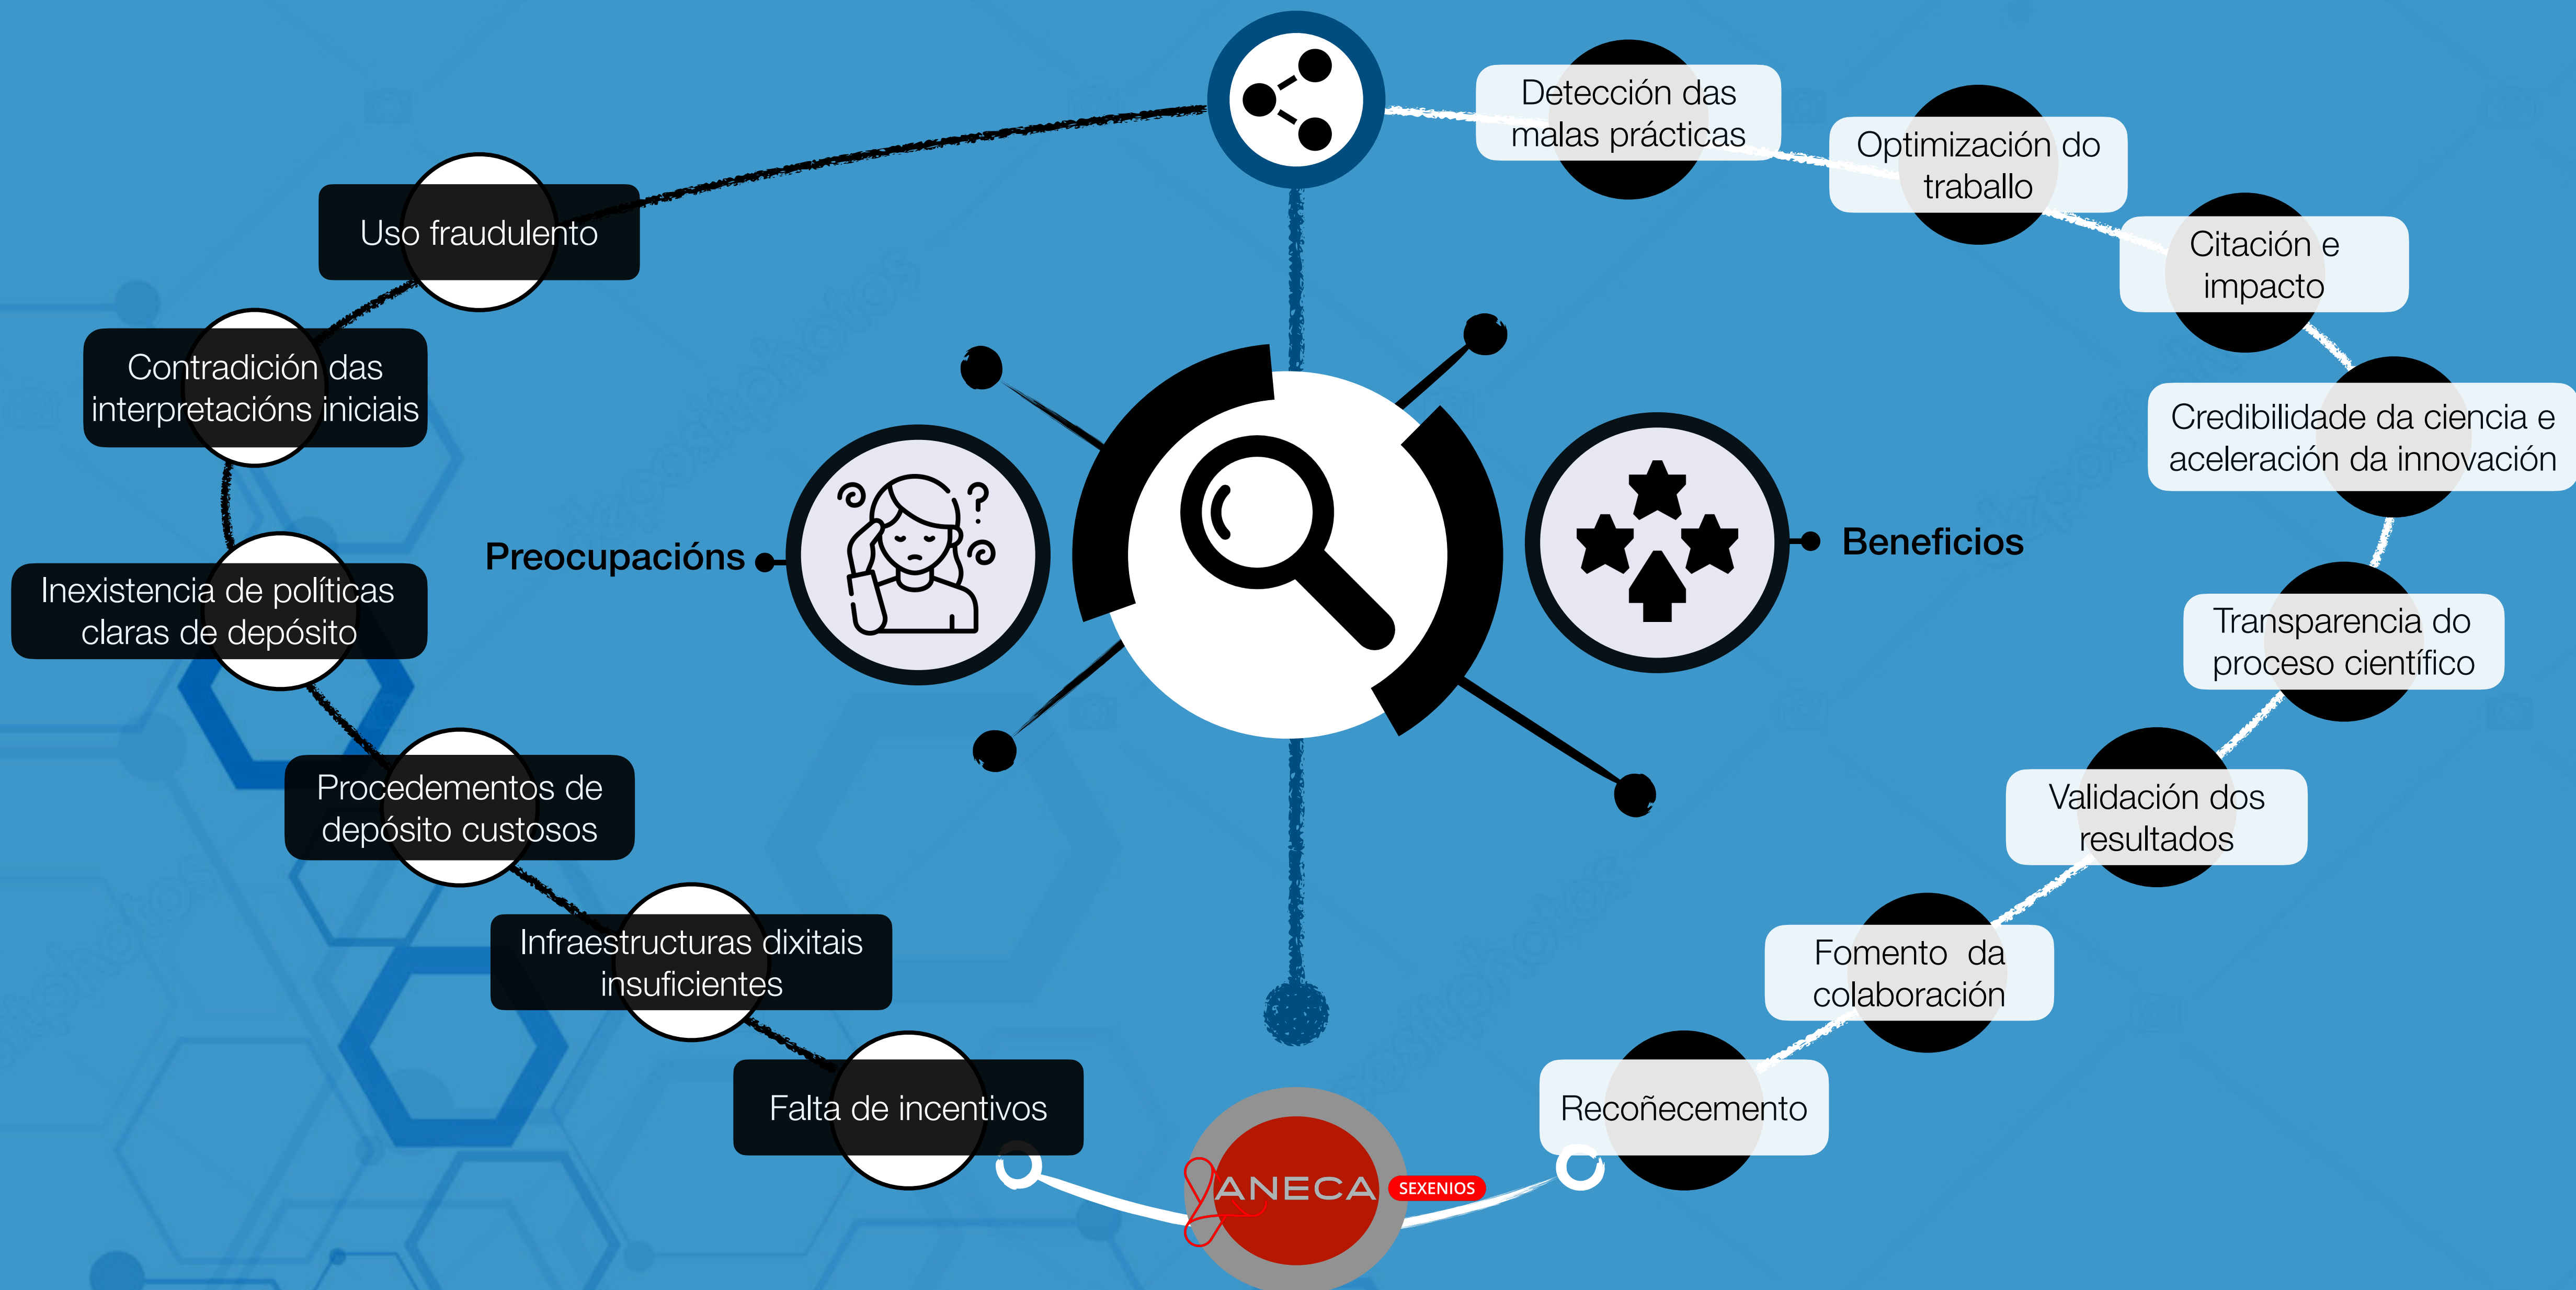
Preocupacións

Uso fraudulento

Contradición das interpretacións iniciais

Inexistencia de políticas claras de depósito

Procedementos de depósito custosos

Infraestructuras dixitais insuficientes

Falta de incentivos

Beneficios

Detección das malas prácticas

Optimización do traballo

Citación e impacto

Credibilidade da ciencia e aceleración da innovación

Transparencia do proceso científico

Validación dos resultados

Fomento da colaboración

Recoñecemento

ANECA SEXENIOS